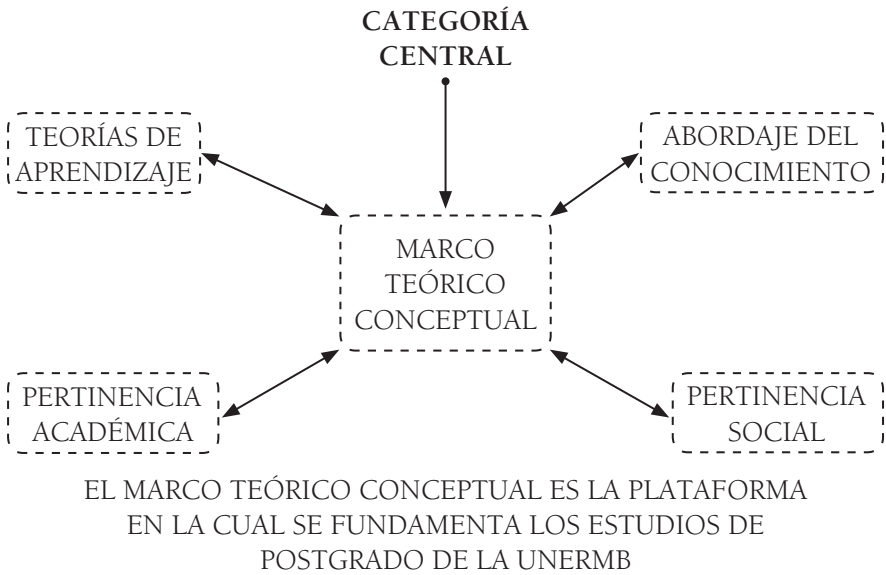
CATEGORÍA CENTRAL

TEORÍAS DE APRENDIZAJE

ABORDAJE DEL CONOCIMIENTO

MARCO TEÓRICO CONCEPTUAL

PERTINENCIA ACADÉMICA

PERTINENCIA SOCIAL

EL MARCO TEÓRICO CONCEPTUAL ES LA PLATAFORMA EN LA CUAL SE FUNDAMENTA LOS ESTUDIOS DE POSTGRADO DE LA UNERMB